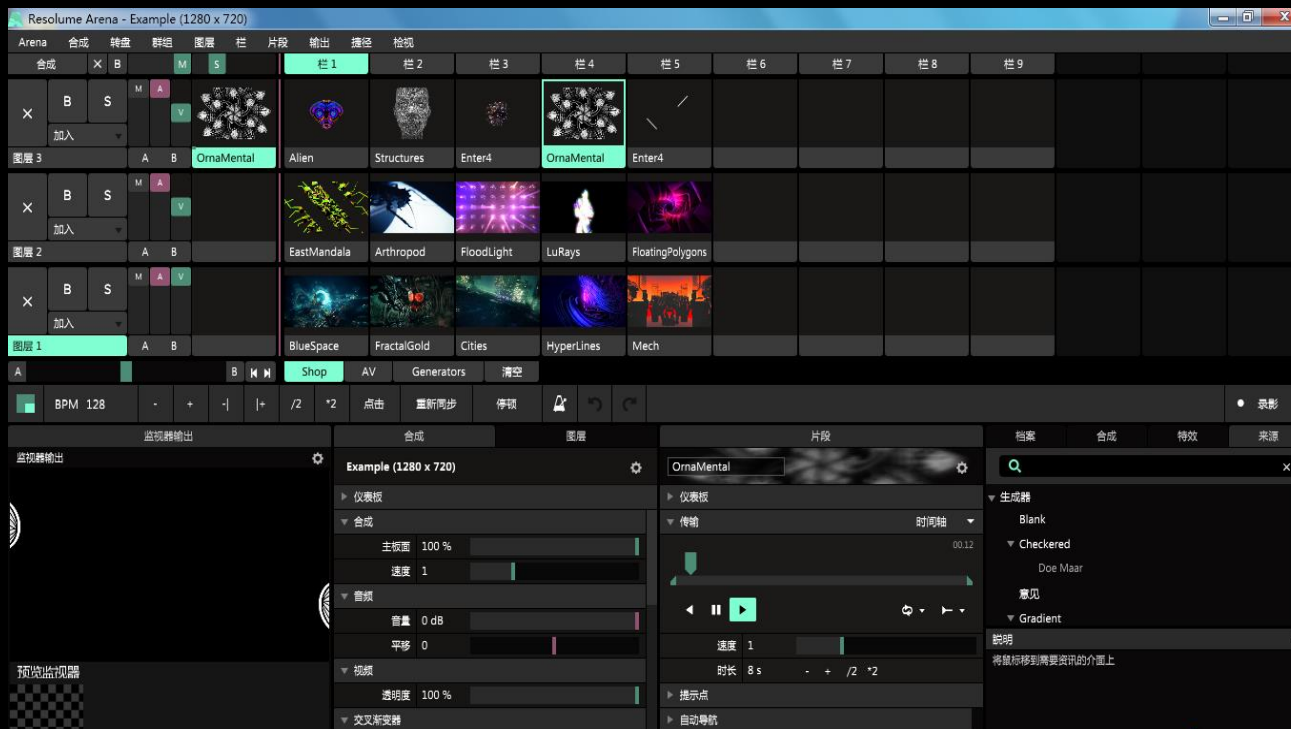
Resolume Arena - Example (1280 x 720)

Arena 合成 转盘 群组 图层 栏 片段 输出 捷径 检视

合成 X B M S 栏 1 栏 2 栏 3 栏 4 栏 5 栏 6 栏 7 栏 8 栏 9

X B S M A V 加入 图层 3 A B OrnaMental Alien Structures Enter4 OrnaMental Enter4

X B S M A V 加入 图层 2 A B EastMandala Arthropod FloodLight LuRays FloatingPolygons

X B S M A V 加入 图层 1 A B BlueSpace FractalGold Cities HyperLines Mech

A B Shop AV Generators 清空

BPM 128 - + -| |+ /2 *2 点击 重新同步 停顿 录影

监视器输出
监视器输出
预览监视器

合成 图层
Example (1280 x 720)
仪表板
合成
主板面 100 %
速度 1
音频
音量 0 dB
平移 0
视频
透明度 100 %
交叉渐变器

片段
OrnaMental
仪表板
传输 时间轴
00.12
速度 1
时长 8 s - + /2 *2
提示点
自动导航

档案 合成 特效 来源
生成器
Blank
Checkered
Doe Maar
意见
Gradient
説明
将鼠标移到需要资讯的介面上